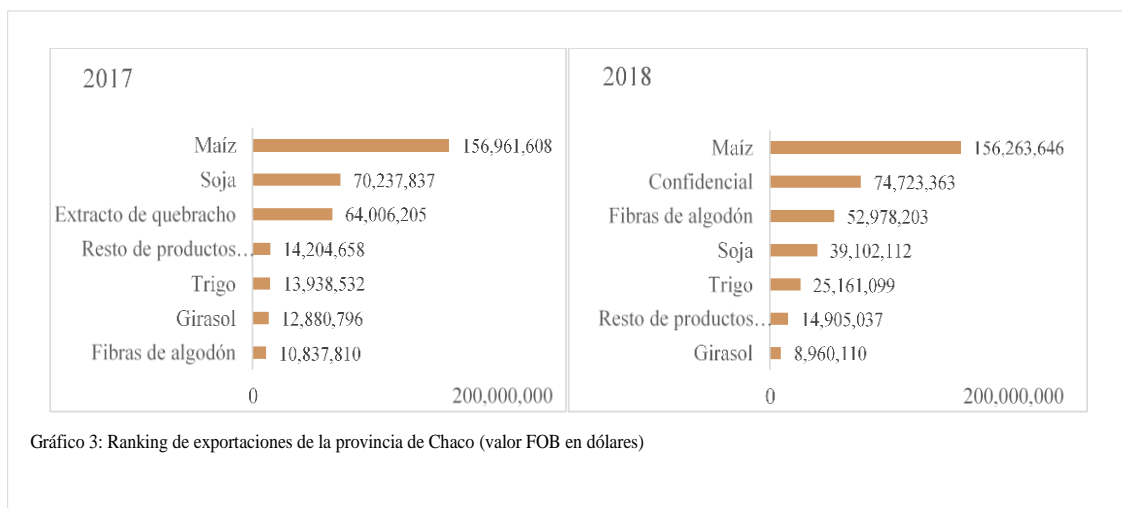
2017

| | |
|---|---|
| Maíz | 156,961,608 |
| Soja | 70,237,837 |
| Extracto de quebracho | 64,006,205 |
| Resto de productos… | 14,204,658 |
| Trigo | 13,938,532 |
| Girasol | 12,880,796 |
| Fibras de algodón | 10,837,810 |

0 200,000,000

2018

| | |
|---|---|
| Maíz | 156,263,646 |
| Confidencial | 74,723,363 |
| Fibras de algodón | 52,978,203 |
| Soja | 39,102,112 |
| Trigo | 25,161,099 |
| Resto de productos… | 14,905,037 |
| Girasol | 8,960,110 |

0 200,000,000

Gráfico 3: Ranking de exportaciones de la provincia de Chaco (valor FOB en dólares)